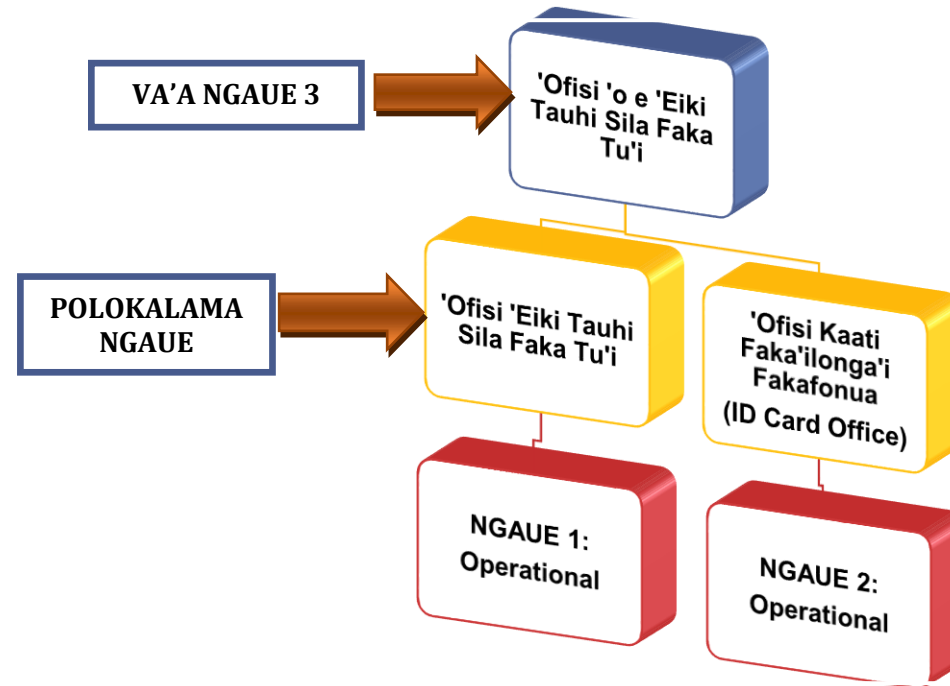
VA'A NGAUE 3

'Ofisi 'o e 'Eiki Tauhi Sila Faka Tu'i

POLOKALAMA NGAUE

'Ofisi 'Eiki Tauhi Sila Faka Tu'i

'Ofisi Kaati Faka'ilonga'i Fakafonua (ID Card Office)

NGAUE 1: Operational

NGAUE 2: Operational